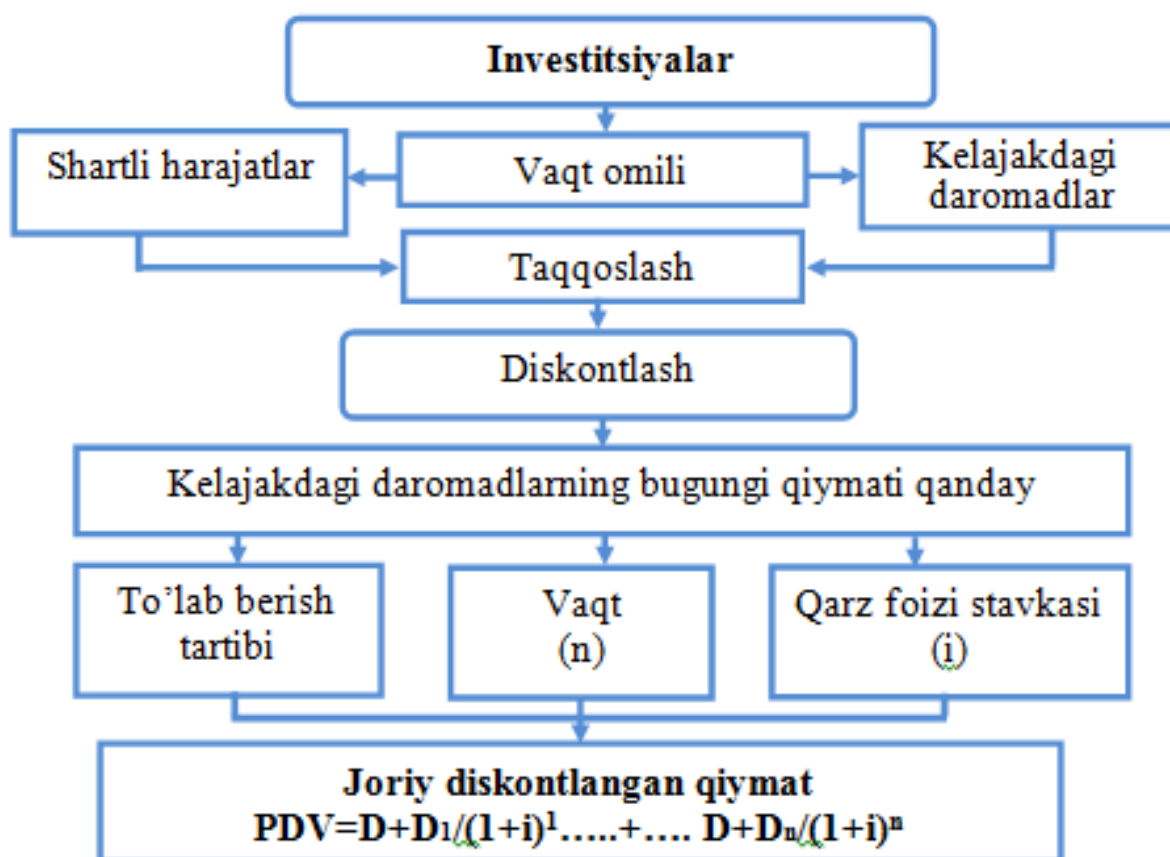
Investitsiyalar

Shartli harajatlar

Vaqt omili

Kelajakdagi daromadlar

Taqqoslash

Diskontlash

Kelajakdagi daromadlarning bugungi qiymati qanday

To'lab berish tartibi

Vaqt (n)

Qarz foizi stavkasi (i)

Joriy diskontlangan qiymat
PDV=D+$D_1$/$(1+i)^1$…..+…. D+$D_n$/$(1+i)^n$